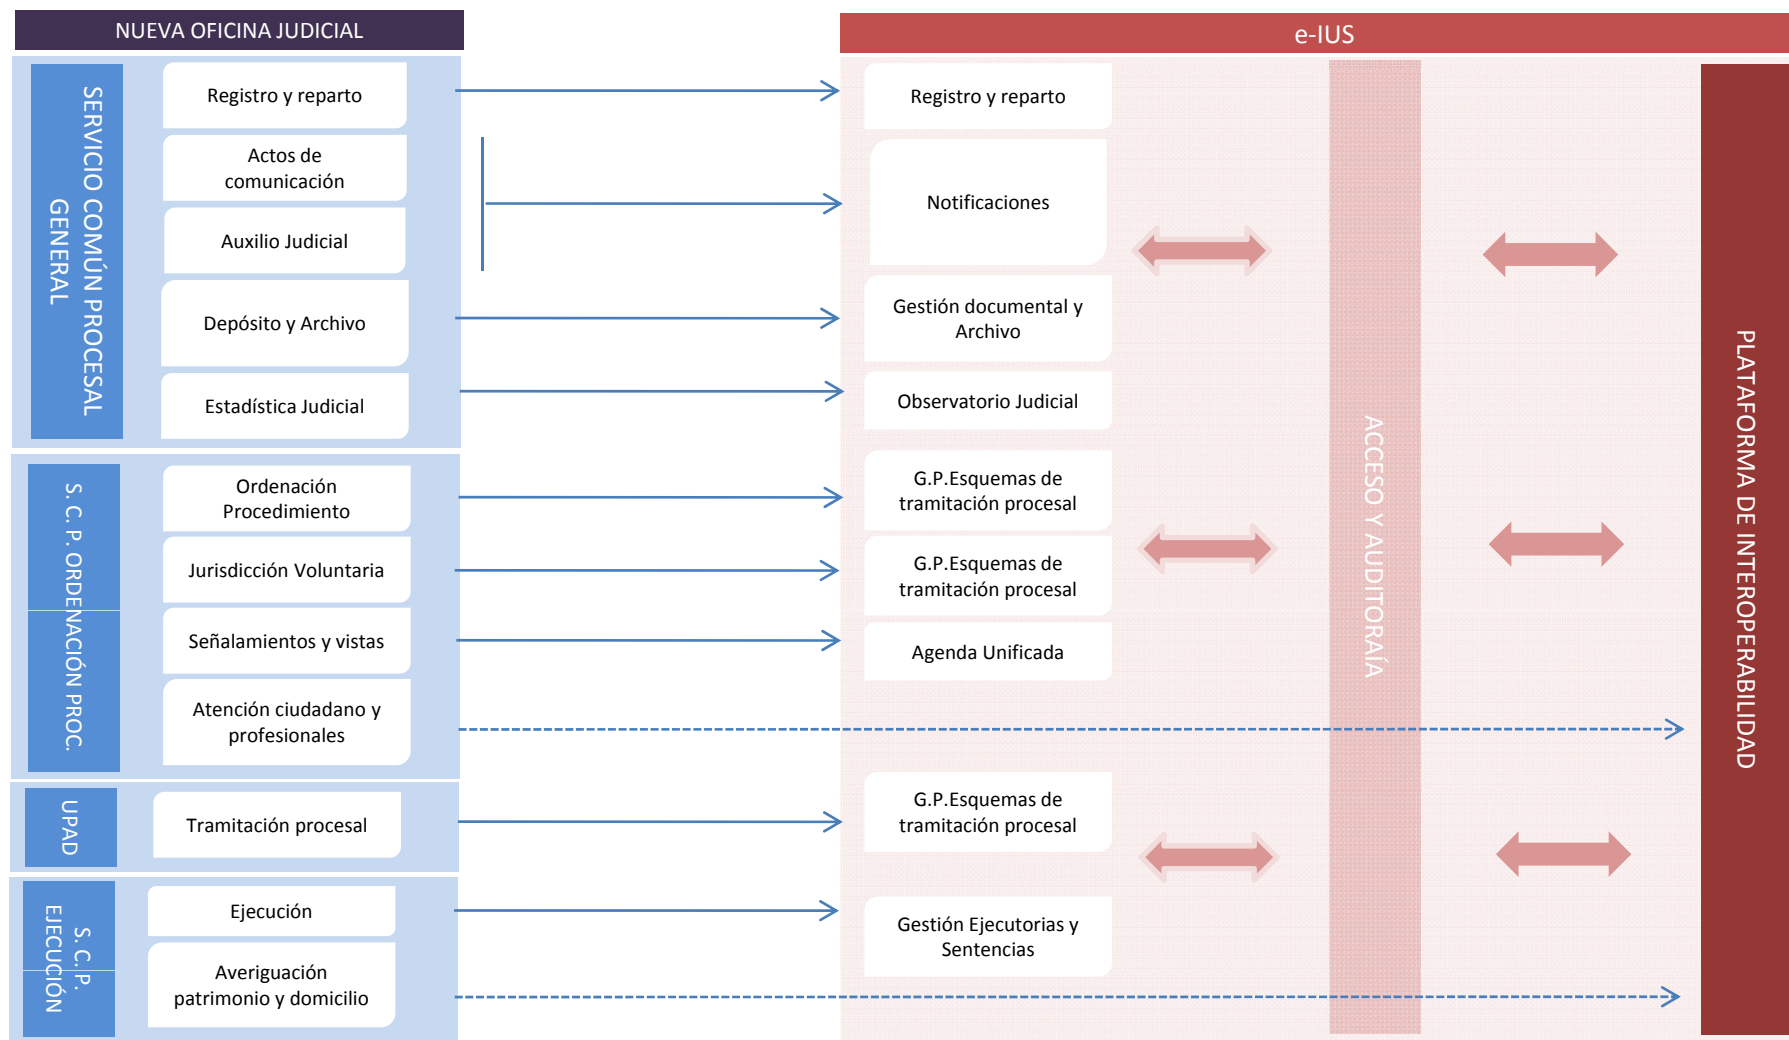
NUEVA OFICINA JUDICIAL

SERVICIO COMÚN PROCESAL GENERAL

Registro y reparto

Actos de comunicación

Auxilio Judicial

Depósito y Archivo

Estadística Judicial

S. C. P. ORDENACIÓN PROC.

Ordenación Procedimiento

Jurisdicción Voluntaria

Señalamientos y vistas

Atención ciudadano y profesionales

UPAD

Tramitación procesal

S. C. P. EJECUCIÓN

Ejecución

Averiguación patrimonio y domicilio

e-IUS

Registro y reparto

Notificaciones

Gestión documental y Archivo

Observatorio Judicial

G.P.Esquemas de tramitación procesal

G.P.Esquemas de tramitación procesal

Agenda Unificada

G.P.Esquemas de tramitación procesal

Gestión Ejecutorias y Sentencias

ACCESO Y AUDITORÍA

PLATAFORMA DE INTEROPERABILIDAD